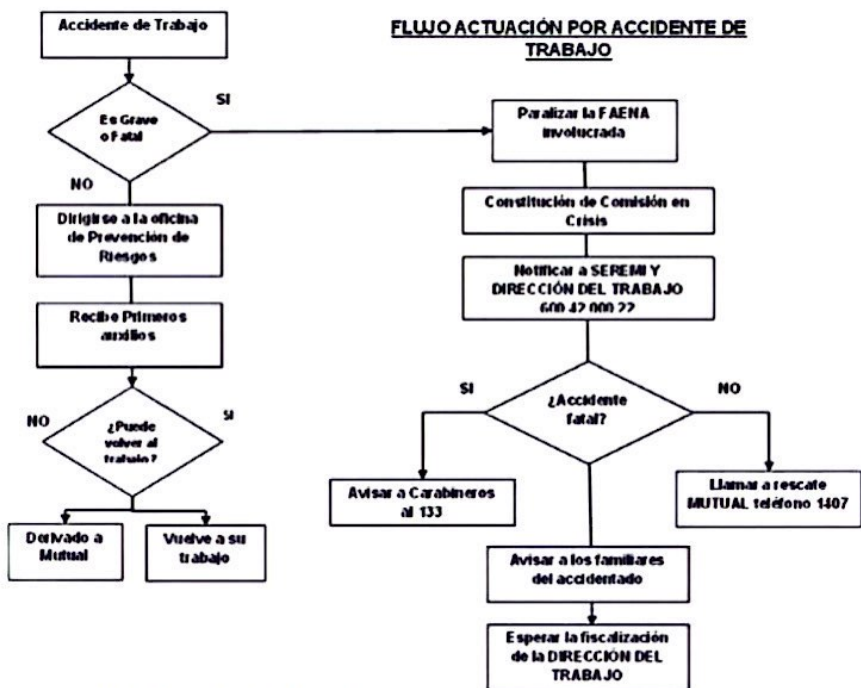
FLUJO ACTUACIÓN POR ACCIDENTE DE TRABAJO

Accidente de Trabajo

Es Grave o Fatal

SI

NO

Paralizar la FAENA involucrada

Constitución de Comisión en Crisis

Notificar a SEREMI Y DIRECCIÓN DEL TRABAJO 600 42 000 22

Dirigirse a la oficina de Prevención de Riesgos

Recibe Primeros auxilios

NO

¿Puede volver al trabajo?

SI

Derivado a Mutual

Vuelve a su trabajo

SI

¿Accidente fatal?

NO

Avisar a Carabineros al 133

Llamar a rescate MUTUAL teléfono 1407

Avisar a los familiares del accidentado

Esperar la fiscalización de la DIRECCIÓN DEL TRABAJO